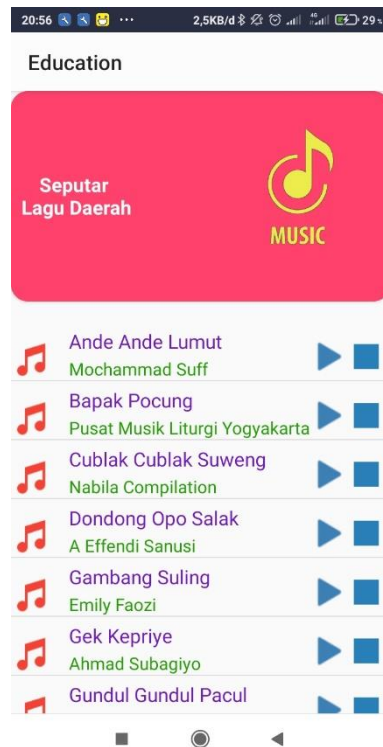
20:56 ··· 2,5KB/d 29

Education

Seputar Lagu Daerah

MUSIC

Ande Ande Lumut
Mochammad Suff

Bapak Pocung
Pusat Musik Liturgi Yogyakarta

Cublak Cublak Suweng
Nabila Compilation

Dondong Opo Salak
A Effendi Sanusi

Gambang Suling
Emily Faozi

Gek Kepriye
Ahmad Subagiyo

Gundul Gundul Pacul